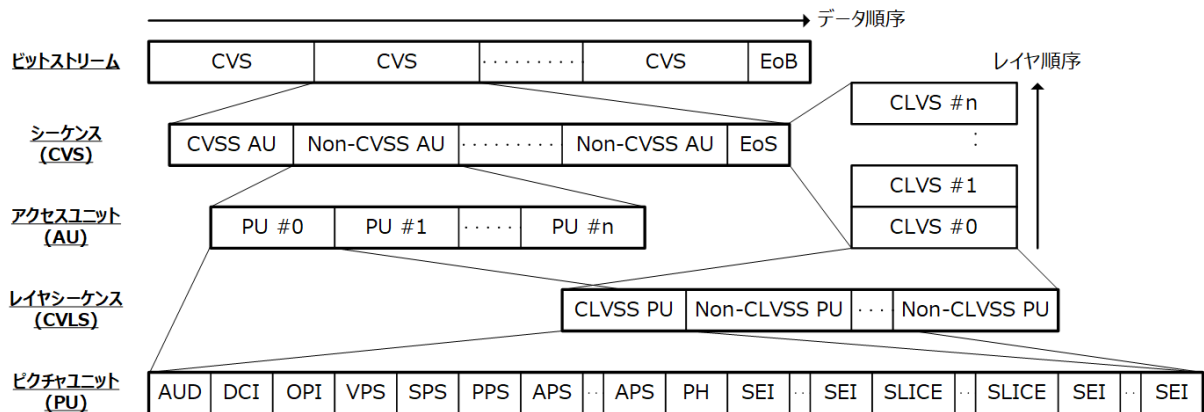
データ順序

ビットストリーム

| CVS | CVS | ········· | CVS | EoB |
|---|---|---|---|---|

レイヤ順序

CLVS #n

:

シーケンス (CVS)

| CVSS AU | Non-CVSS AU | ········ | Non-CVSS AU | EoS |
|---|---|---|---|---|

CLVS #1

CLVS #0

アクセスユニット (AU)

| PU #0 | PU #1 | ····· | PU #n |
|---|---|---|---|

レイヤシーケンス (CVLS)

| CLVSS PU | Non-CLVSS PU | ··· | Non-CLVSS PU |
|---|---|---|---|

ピクチャユニット (PU)

| AUD | DCI | OPI | VPS | SPS | PPS | APS | ·· | APS | PH | SEI | ·· | SEI | SLICE | ·· | SLICE | SEI | ·· | SEI |
|---|---|---|---|---|---|---|---|---|---|---|---|---|---|---|---|---|---|---|